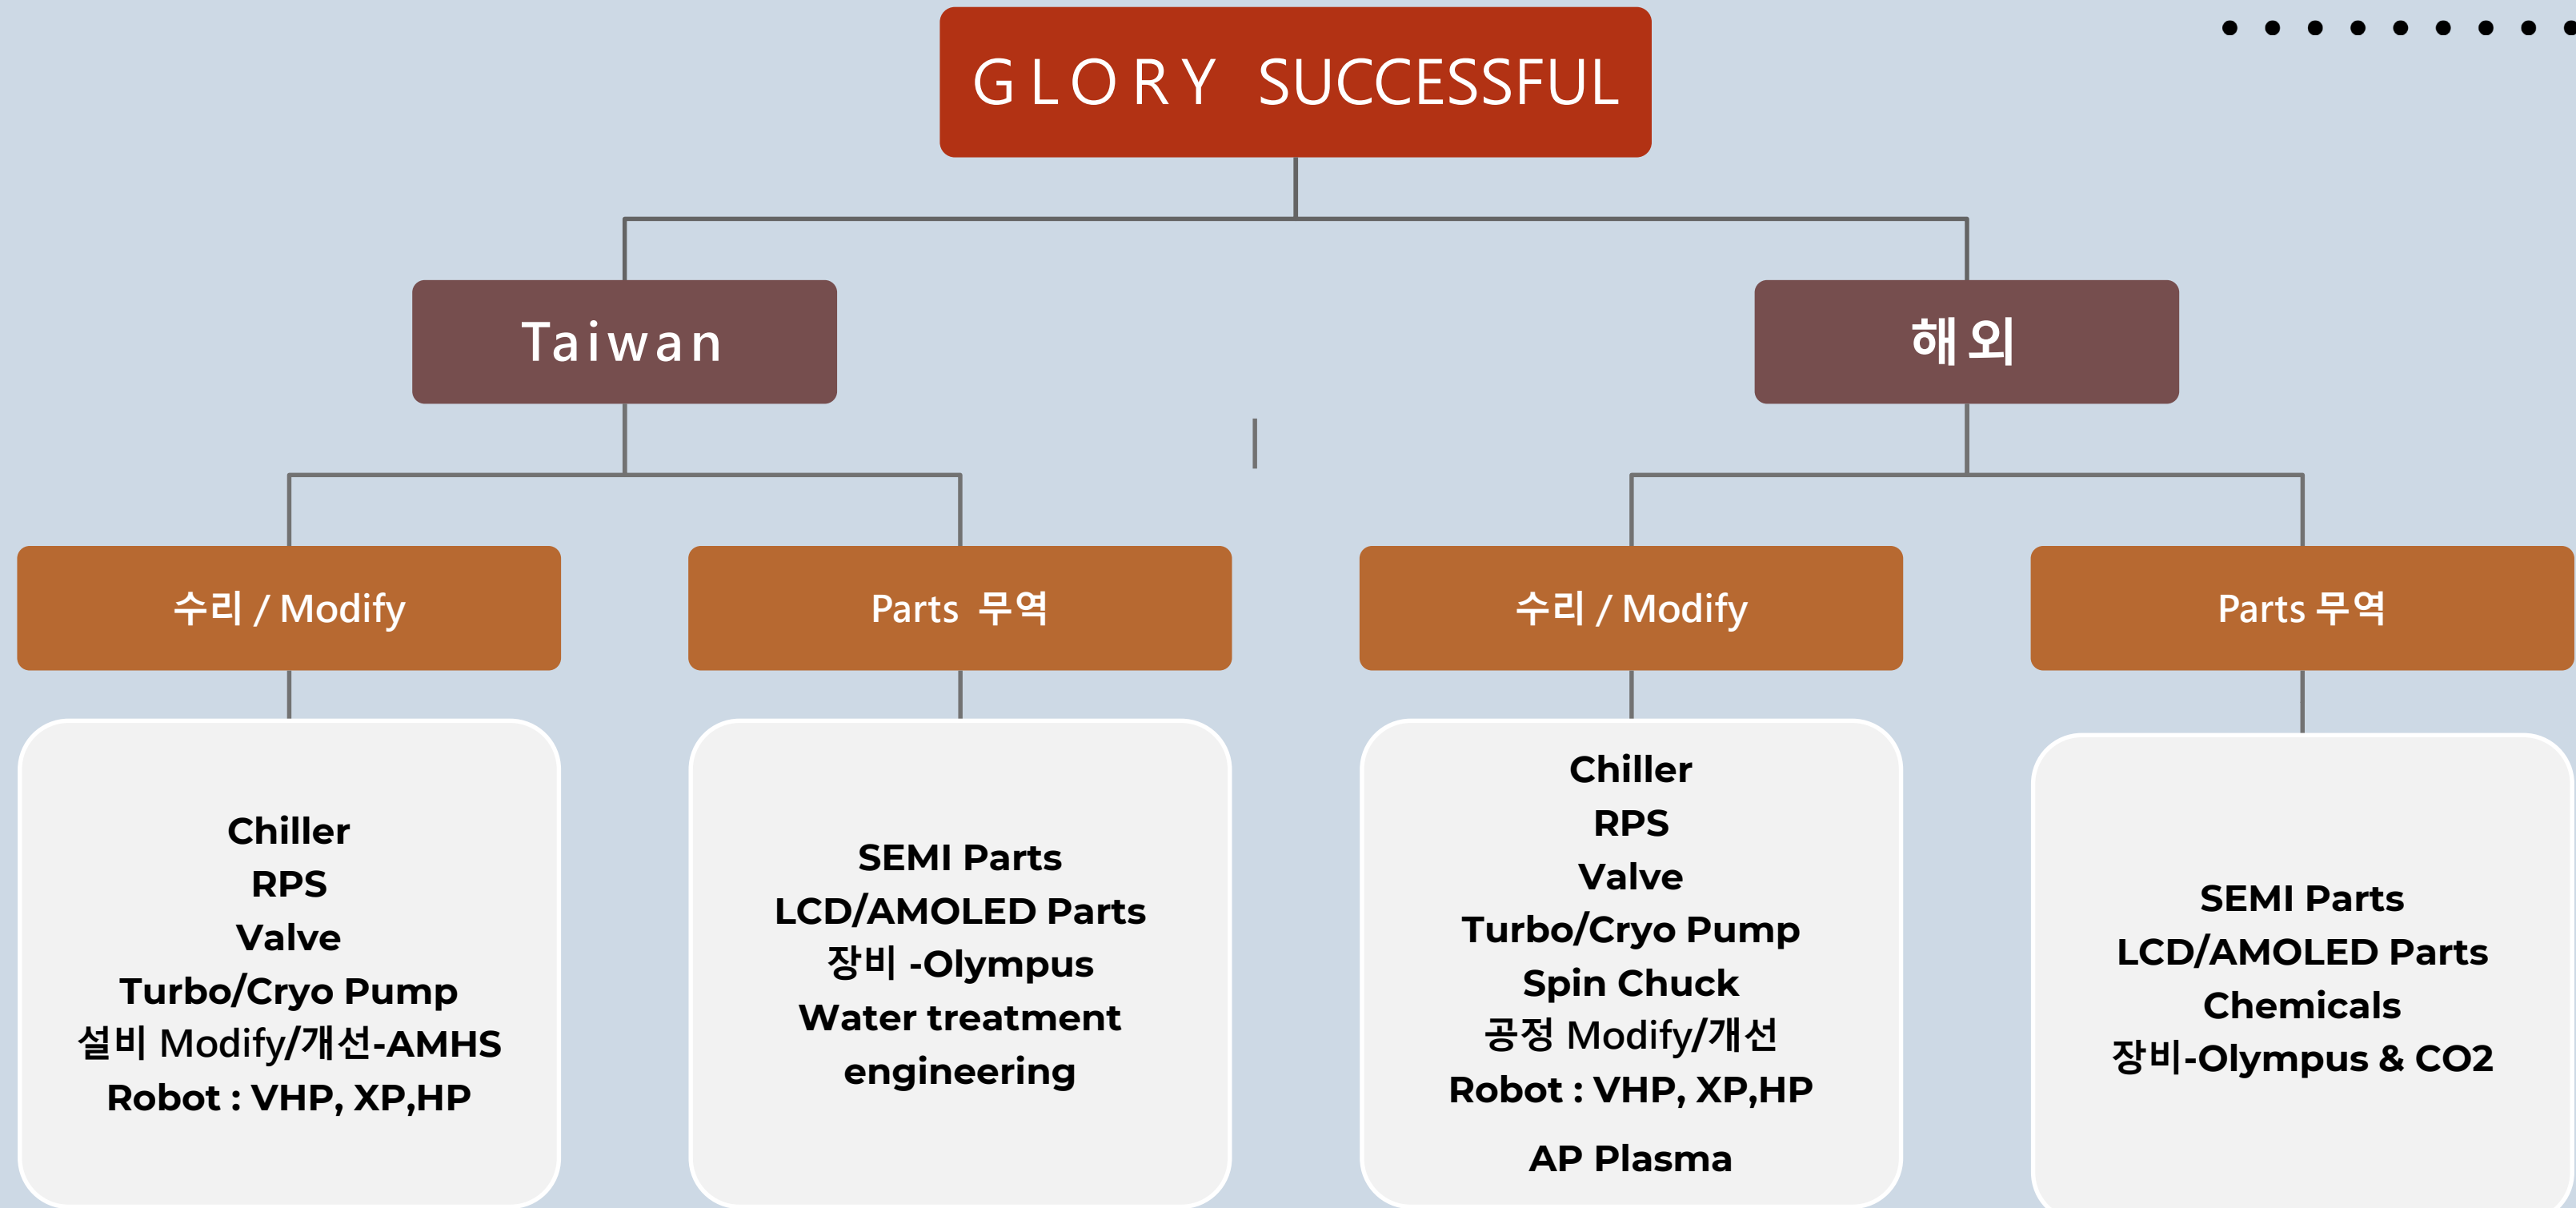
GLORY SUCCESSFUL

Taiwan

해외

수리 / Modify

Parts 무역

수리 / Modify

Parts 무역

Chiller
RPS
Valve
Turbo/Cryo Pump
설비 Modify/개선-AMHS
Robot : VHP, XP,HP

SEMI Parts
LCD/AMOLED Parts
장비 -Olympus
Water treatment engineering

Chiller
RPS
Valve
Turbo/Cryo Pump
Spin Chuck
공정 Modify/개선
Robot : VHP, XP,HP
AP Plasma

SEMI Parts
LCD/AMOLED Parts
Chemicals
장비-Olympus & CO2